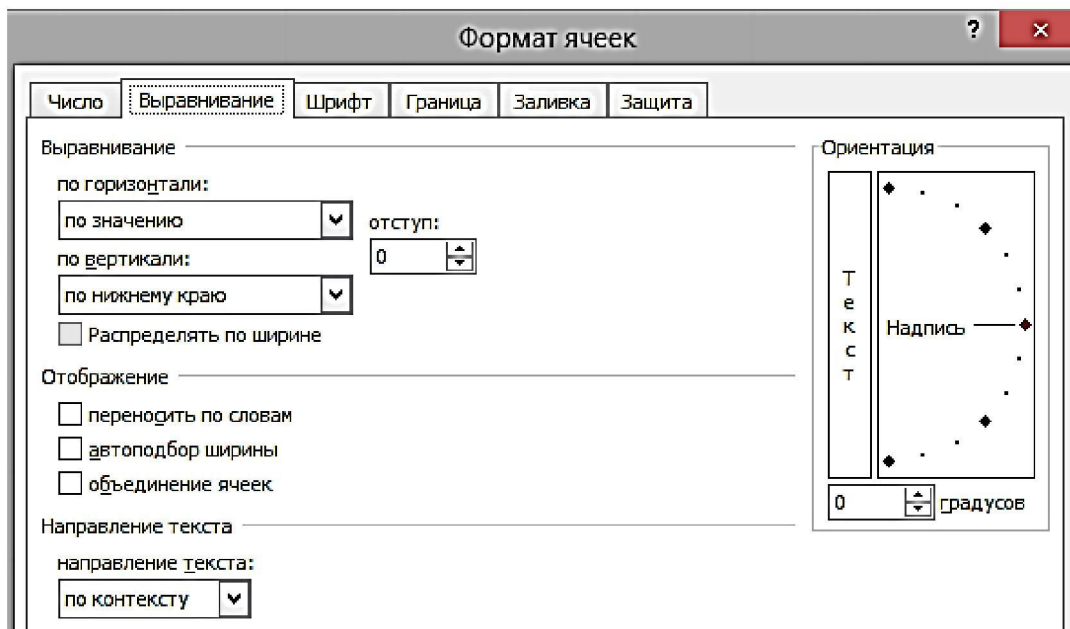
Формат ячеек

?

×

Число | Выравнивание | Шрифт | Граница | Заливка | Защита

Выравнивание

по горизонтали:

по значению

отступ:

0

по вертикали:

по нижнему краю

Распределять по ширине

Отображение

переносить по словам

автоподбор ширины

объединение ячеек

Направление текста

направление текста:

по контексту

Ориентация

Т
е
к
с
т

Надпись

0

градусов